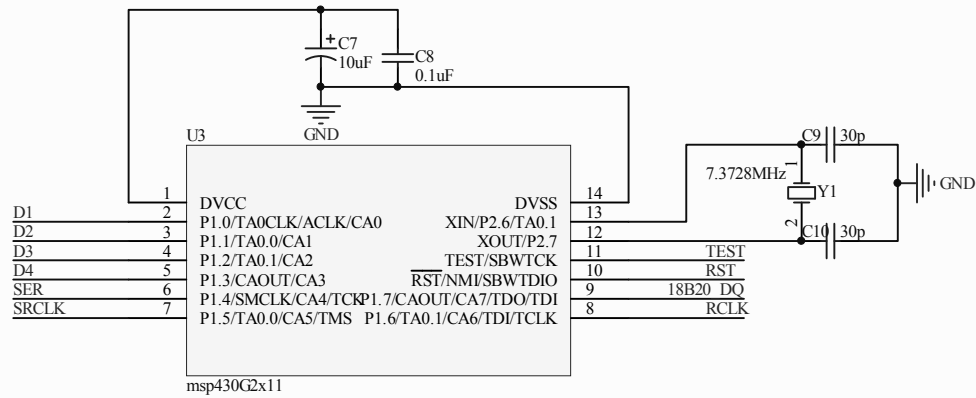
+ C7
10uF
C8
0.1uF
GND
U3
C9 30p
7.3728MHz
1
Y1
2
C10 30p
GND
1 DVCC
2 P1.0/TA0CLK/ACLK/CA0
3 P1.1/TA0.0/CA1
4 P1.2/TA0.1/CA2
5 P1.3/CAOUT/CA3
6 P1.4/SMCLK/CA4/TCK
7 P1.5/TA0.0/CA5/TMS
D1
D2
D3
D4
SER
SRCLK
DVSS 14
XIN/P2.6/TA0.1 13
XOUT/P2.7 12
TEST/SBWTCK 11
$\overline{RST}$/NMI/SBWTDIO 10
P1.7/CAOUT/CA7/TDO/TDI 9
P1.6/TA0.1/CA6/TDI/TCLK 8
TEST
RST
18B20 DQ
RCLK
msp430G2x11